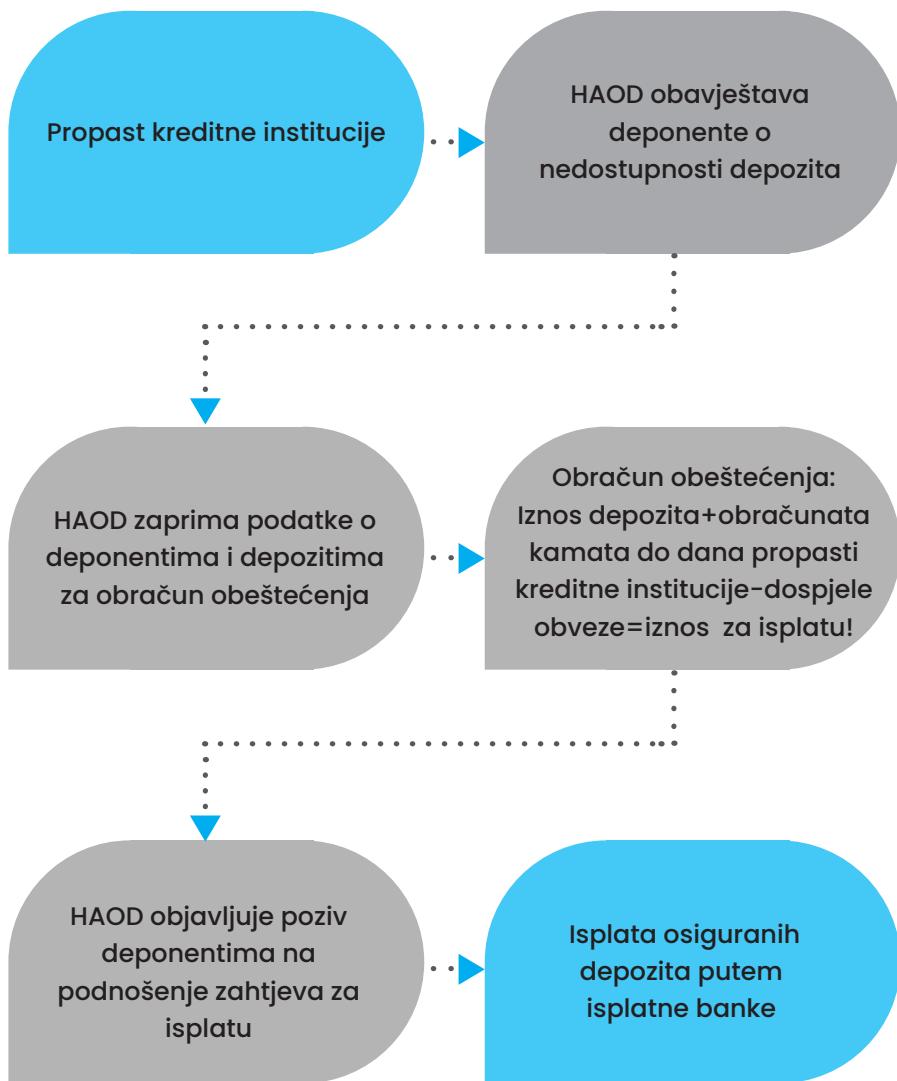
Propast kreditne institucije

HAOD obavještava deponente o nedostupnosti depozita

HAOD zaprima podatke o deponentima i depozitima za obračun obeštećenja

Obračun obeštećenja: Iznos depozita+obračunata kamata do dana propasti kreditne institucije-dospjele obveze=iznos za isplatu!

HAOD objavljuje poziv deponentima na podnošenje zahtjeva za isplatu

Isplata osiguranih depozita putem isplatne banke